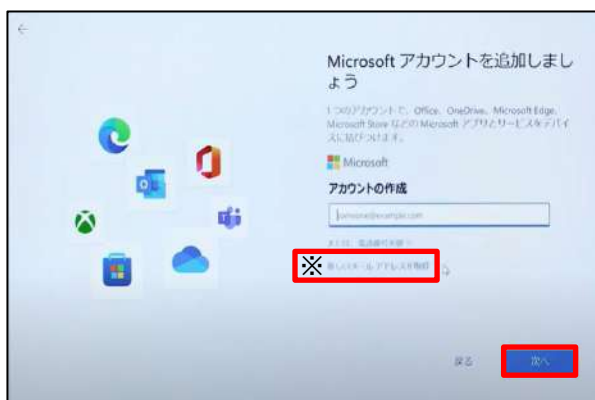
Microsoft アカウントを追加しましょう

1つのアカウントで、Office、OneDrive、Microsoft Edge、Microsoft Store などの Microsoft アプリとサービスをデバイスに結びつけます。

Microsoft

アカウントの作成

someone@example.com

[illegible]

※ 新しいメール アドレスを取得

戻る

次へ